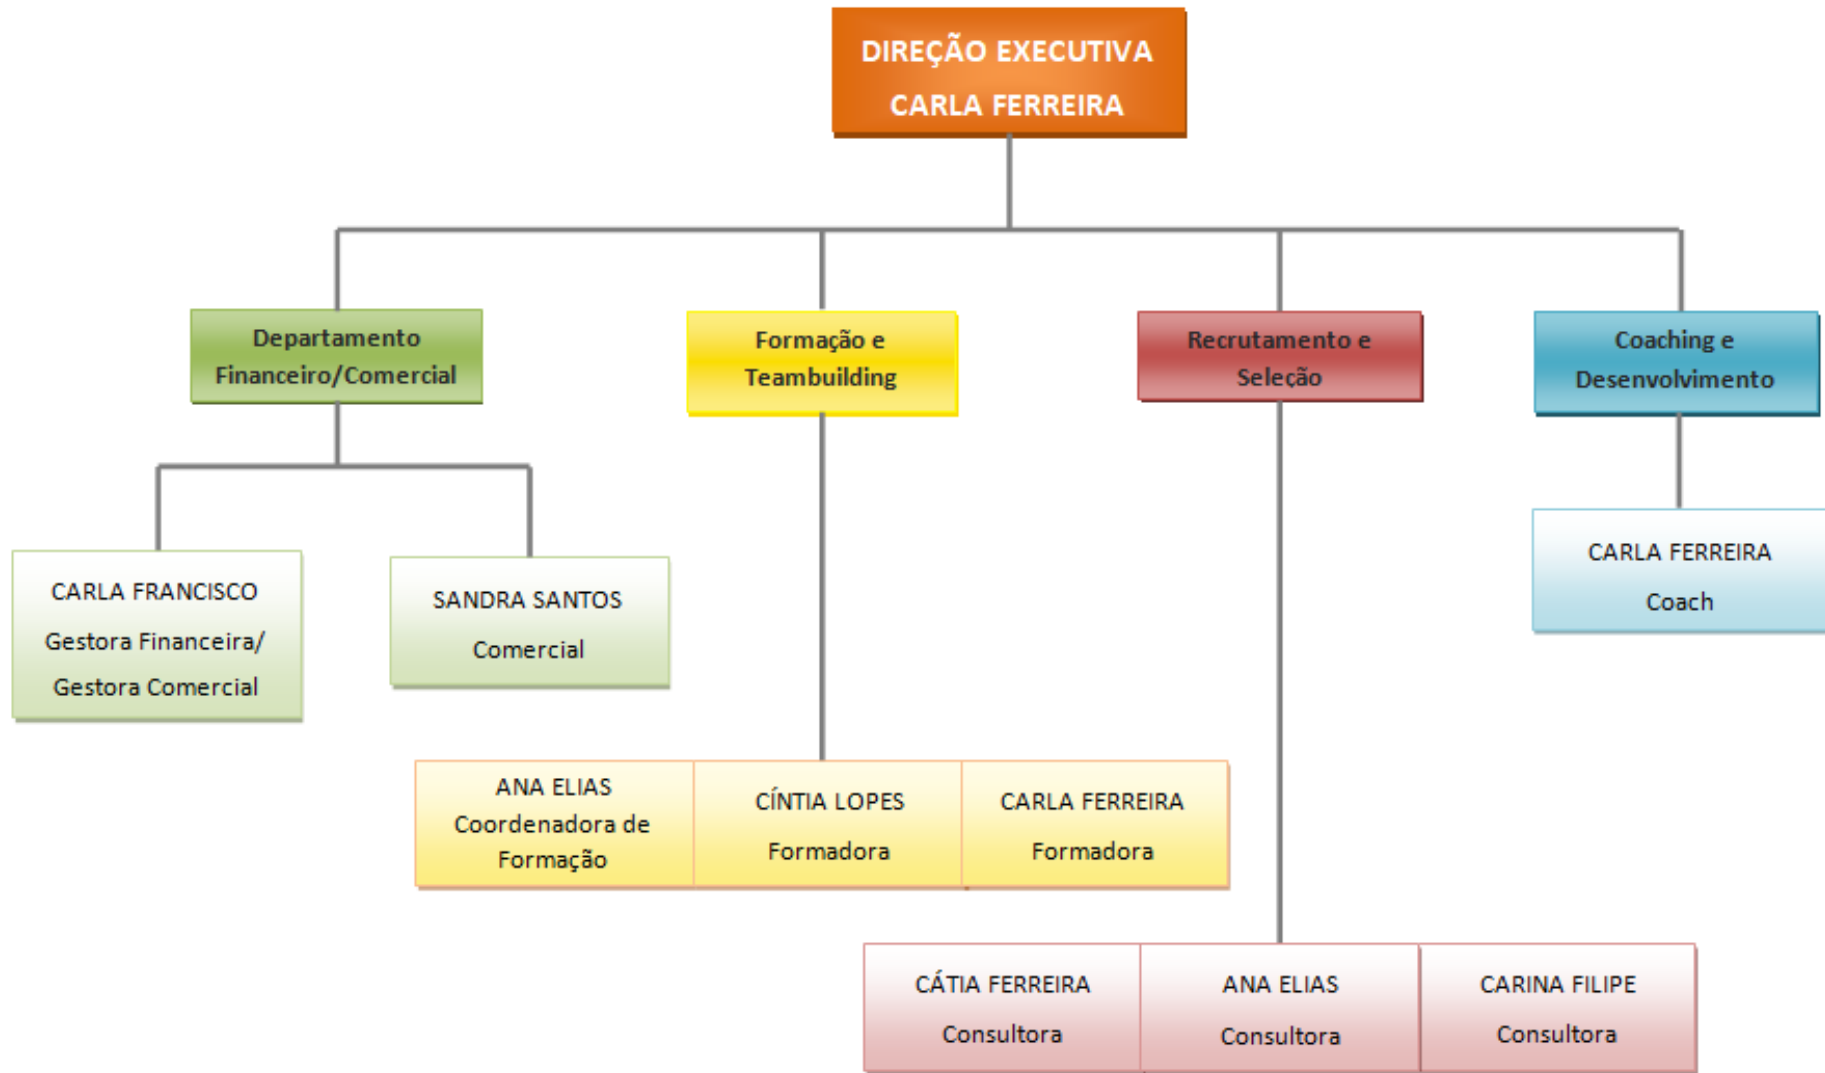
DIREÇÃO EXECUTIVA
CARLA FERREIRA

Departamento Financeiro/Comercial

Formação e Teambuilding

Recrutamento e Seleção

Coaching e Desenvolvimento

CARLA FRANCISCO
Gestora Financeira/ Gestora Comercial

SANDRA SANTOS
Comercial

CARLA FERREIRA
Coach

ANA ELIAS
Coordenadora de Formação

CÍNTIA LOPES
Formadora

CARLA FERREIRA
Formadora

CÁTIA FERREIRA
Consultora

ANA ELIAS
Consultora

CARINA FILIPE
Consultora